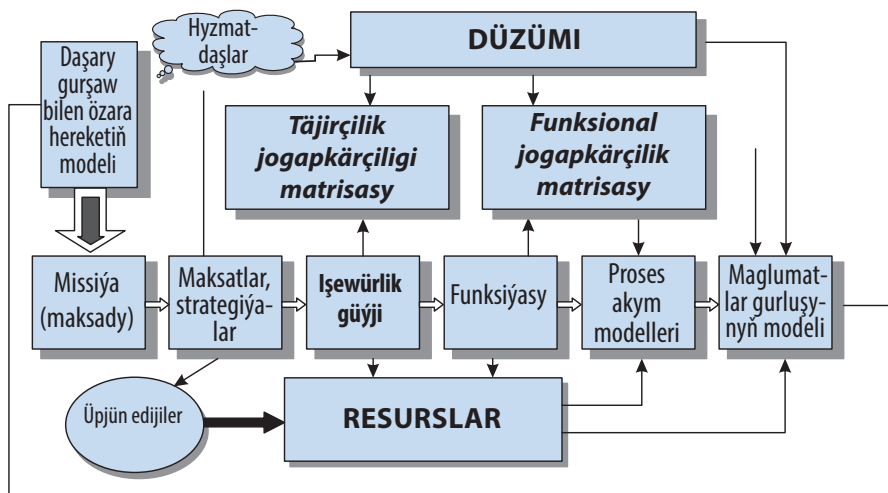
Hyzmatdaşlar

DÜZÜMI

Daşary gurşaw bilen özara hereketiň modeli

Täjirçilik jogapkärçiligi matrisasy

Funksional jogapkärçilik matrisasy

Missiýa (maksady)

Maksatlar, strategiýalar

Işewürlik güýji

Funksiýasy

Proses akym modelleri

Maglumatlar gurluşynyň modeli

Üpjün edijiler

RESURSLAR